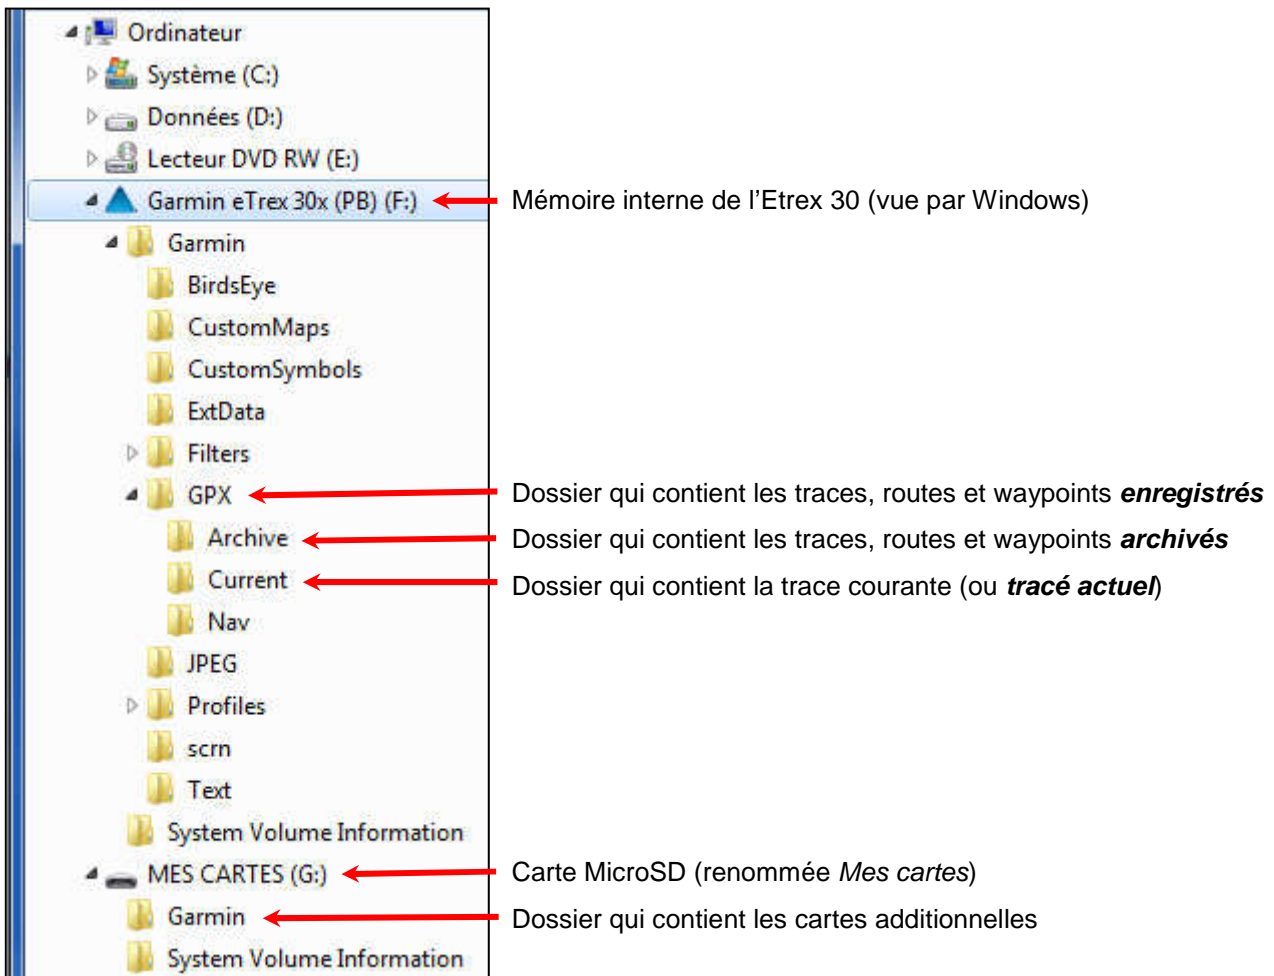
Ordinateur
Système (C:)
Données (D:)
Lecteur DVD RW (E:)
Garmin eTrex 30x (PB) (F:)
Mémoire interne de l'Etrex 30 (vue par Windows)
Garmin
BirdsEye
CustomMaps
CustomSymbols
ExtData
Filters
GPX
Dossier qui contient les traces, routes et waypoints ***enregistrés***
Archive
Dossier qui contient les traces, routes et waypoints ***archivés***
Current
Dossier qui contient la trace courante (ou ***tracé actuel***)
Nav
JPEG
Profiles
scrn
Text
System Volume Information
MES CARTES (G:)
Carte MicroSD (renommée *Mes cartes*)
Garmin
Dossier qui contient les cartes additionnelles
System Volume Information